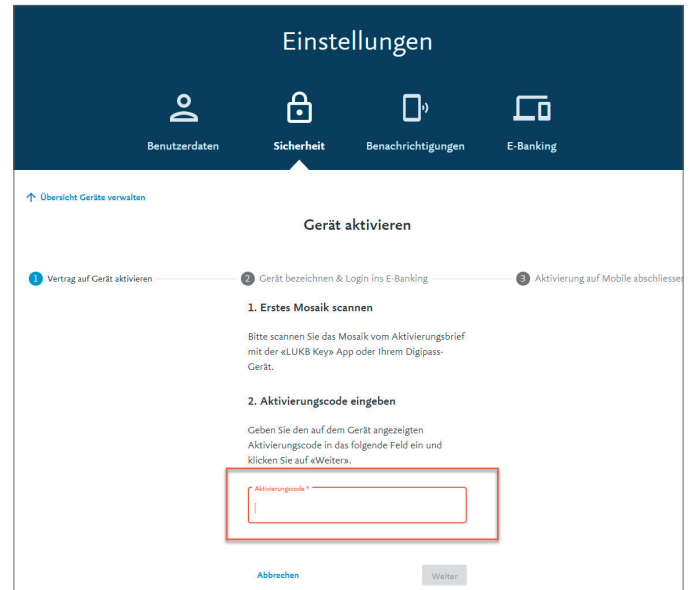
Einstellungen

Benutzerdaten

Sicherheit

Benachrichtigungen

E-Banking

Übersicht Geräte verwalten

Gerät aktivieren

1 Vertrag auf Gerät aktivieren

2 Gerät bezeichnen & Login ins E-Banking

3 Aktivierung auf Mobile abschliessen

1. Erstes Mosaik scannen

Bitte scannen Sie das Mosaik vom Aktivierungsbrief mit der «LUKB Key» App oder Ihrem Digipass-Gerät.

2. Aktivierungscode eingeben

Geben Sie den auf dem Gerät angezeigten Aktivierungscode in das folgende Feld ein und klicken Sie auf «Weiter».

Aktivierungscode *

Abbrechen

Weiter